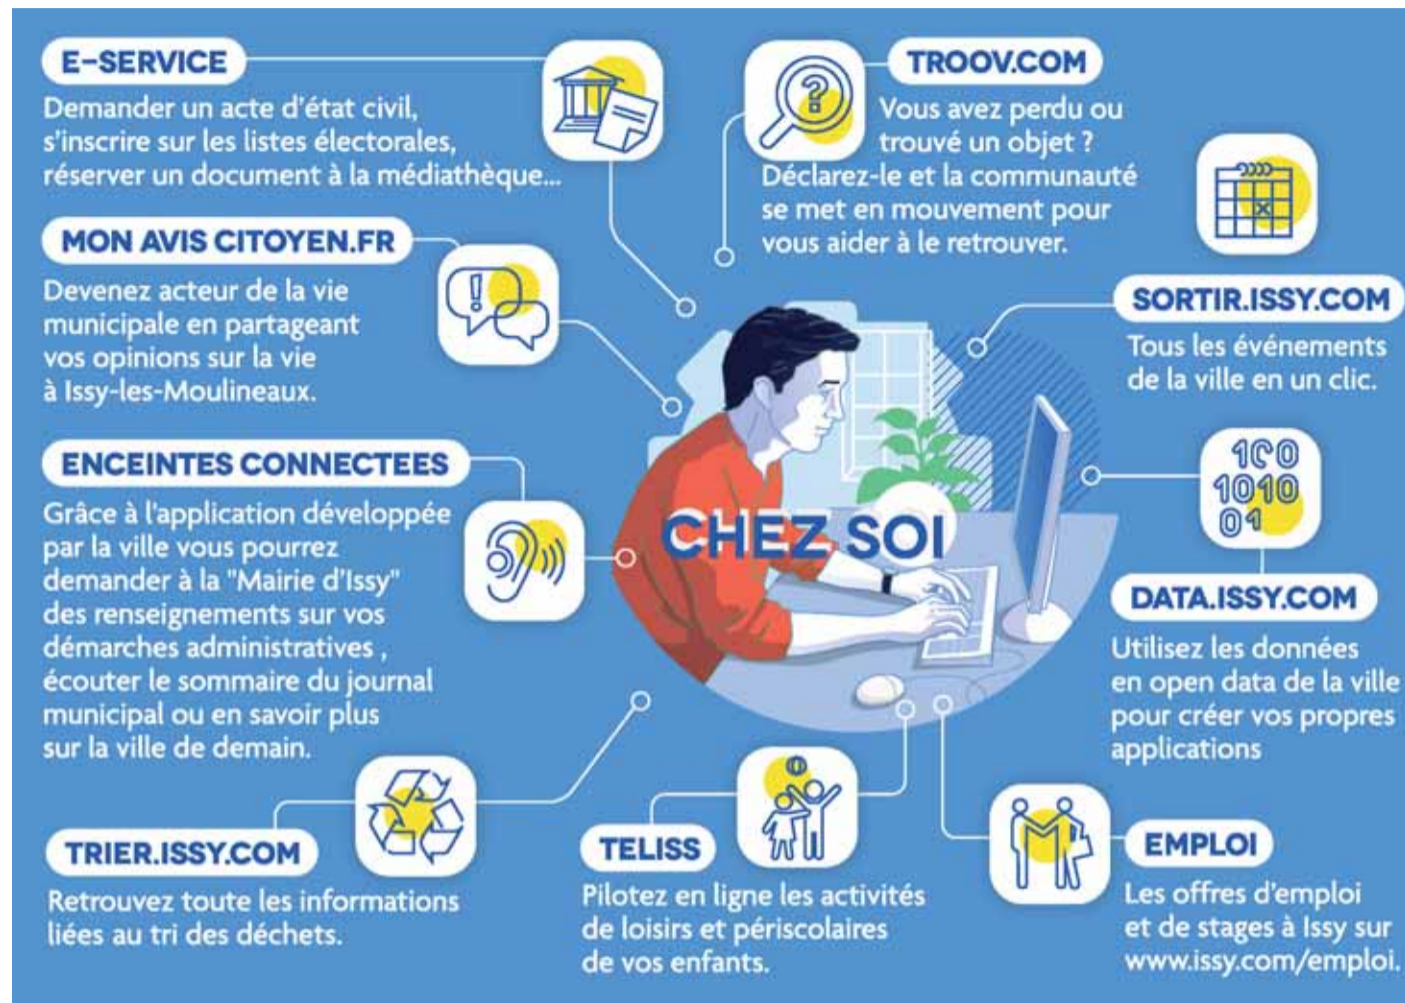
E-SERVICE

Demander un acte d'état civil, s'inscrire sur les listes électorales, réserver un document à la médiathèque...

TROOV.COM

Vous avez perdu ou trouvé un objet ? Déclarez-le et la communauté se met en mouvement pour vous aider à le retrouver.

MON AVIS CITOYEN.FR

Devenez acteur de la vie municipale en partageant vos opinions sur la vie à Issy-les-Moulineaux.

SORTIR.ISSY.COM

Tous les événements de la ville en un clic.

ENCEINTES CONNECTEES

Grâce à l'application développée par la ville vous pourrez demander à la "Mairie d'Issy" des renseignements sur vos démarches administratives , écouter le sommaire du journal municipal ou en savoir plus sur la ville de demain.

CHEZ SOI

100
1010
01

DATA.ISSY.COM

Utilisez les données en open data de la ville pour créer vos propres applications

TRIER.ISSY.COM

Retrouvez toute les informations liées au tri des déchets.

TELISS

Pilotez en ligne les activités de loisirs et périscolaires de vos enfants.

EMPLOI

Les offres d'emploi et de stages à Issy sur www.issy.com/emploi.